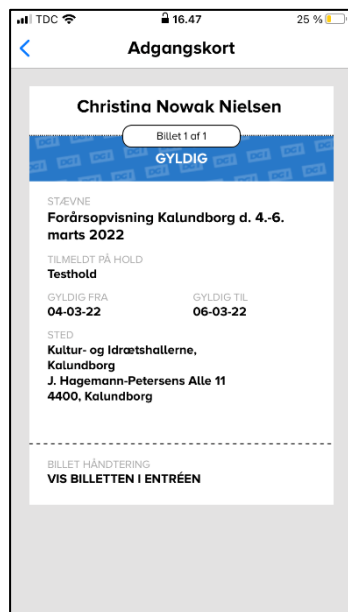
TDC 16.47 25 %

Adgangskort

Christina Nowak Nielsen

Billet 1 of 1

GYLDIG

STÆVNE
Forårsopvisning Kalundborg d. 4.-6. marts 2022

TILMELDT PÅ HOLD
Testhold

GYLDIG FRA
04-03-22

GYLDIG TIL
06-03-22

STED
Kultur- og Idrætshallerne, Kalundborg
J. Hagemann-Petersens Alle 11
4400, Kalundborg

BILLET HÅNDTERING
VIS BILLETTEN I ENTRÉEN